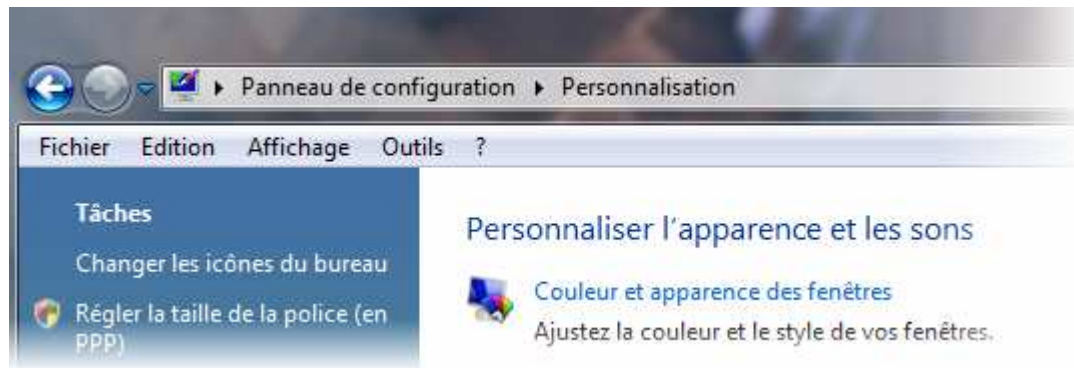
Panneau de configuration ▸ Personnalisation

Fichier Edition Affichage Outils ?

Tâches

Changer les icônes du bureau

Régler la taille de la police (en PPP)

Personnaliser l'apparence et les sons

Couleur et apparence des fenêtres

Ajustez la couleur et le style de vos fenêtres.